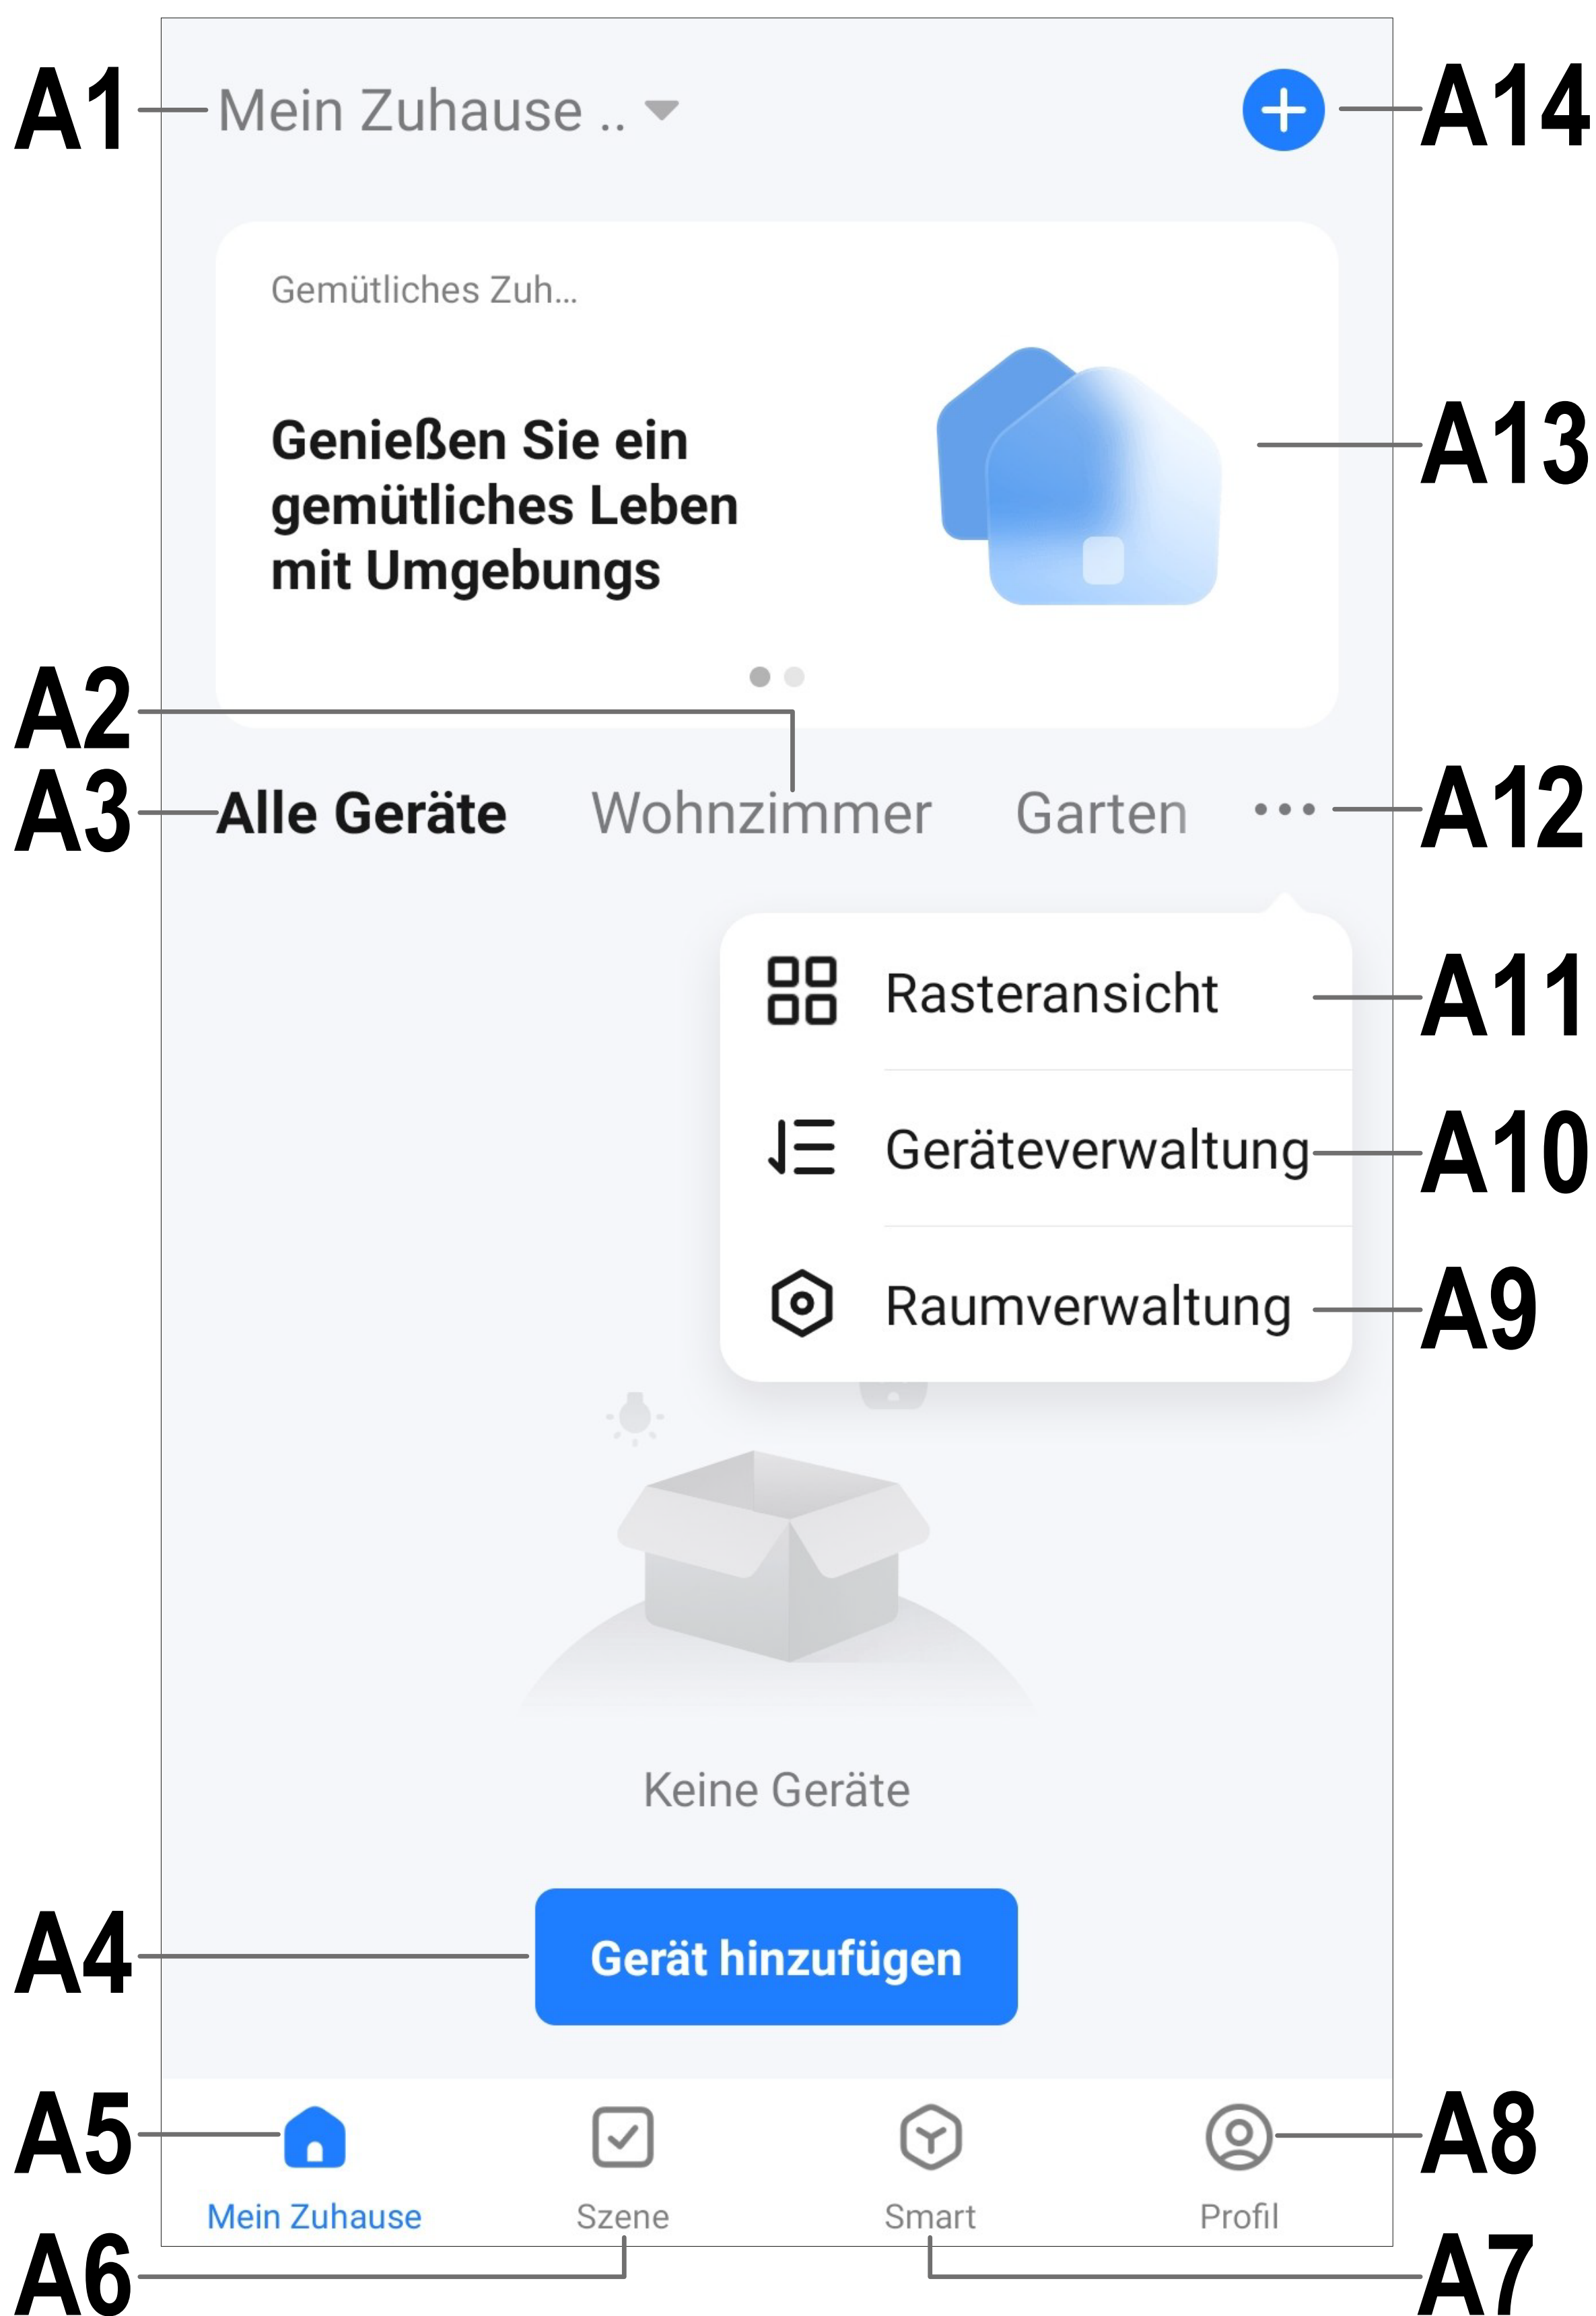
A1 Mein Zuhause ..

A14

Gemütliches Zuh...

Genießen Sie ein gemütliches Leben mit Umgebungs

A13

A2

A3 Alle Geräte Wohnzimmer Garten ··· A12

Rasteransicht A11

Geräteverwaltung A10

Raumverwaltung A9

Keine Geräte

A4 Gerät hinzufügen

A5 A8

Mein Zuhause Szene Smart Profil

A6 A7